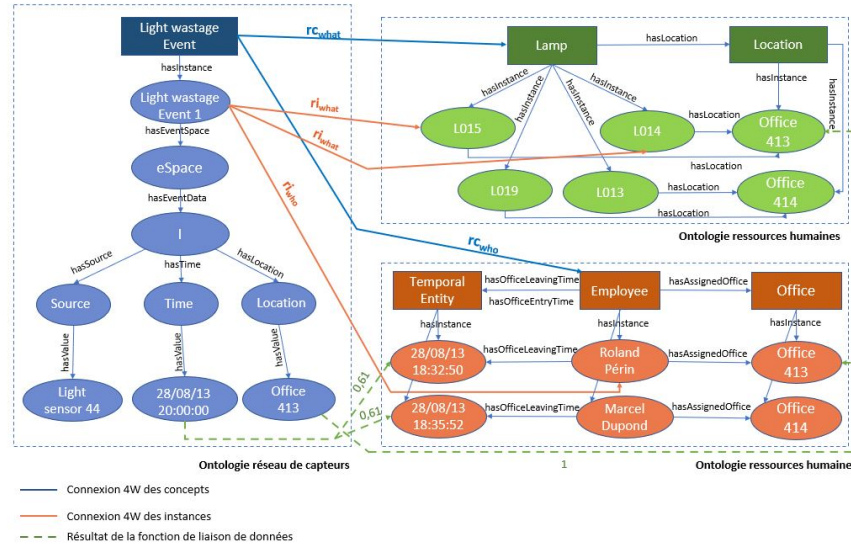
Light wastage Event

hasInstance

Light wastage Event 1

hasEventSpace

eSpace

hasEventData

I

hasSource

hasTime

hasLocation

Source

Time

Location

hasValue

hasValue

hasValue

Light sensor 44

28/08/13 20:00:00

Office 413

Ontologie réseau de capteurs

$rc_{what}$

$ri_{what}$

$ri_{what}$

$ri_{who}$

$rc_{who}$

Lamp

hasLocation

Location

hasInstance

hasInstance

hasInstance

hasInstance

hasInstance

hasInstance

L015

L014

hasLocation

Office 413

hasLocation

L019

L013

hasLocation

Office 414

hasLocation

Ontologie ressources humaines

Temporal Entity

hasOfficeLeavingTime

hasOfficeEntryTime

Employee

hasAssignedOffice

Office

hasInstance

hasInstance

hasInstance

28/08/13 18:32:50

hasOfficeLeavingTime

Roland Périn

hasAssignedOffice

Office 413

28/08/13 18:35:52

hasOfficeLeavingTime

Marcel Dupond

hasAssignedOffice

Office 414

0,61

0,61

1

Ontologie ressources humaine

Connexion 4W des concepts

Connexion 4W des instances

Résultat de la fonction de liaison de données